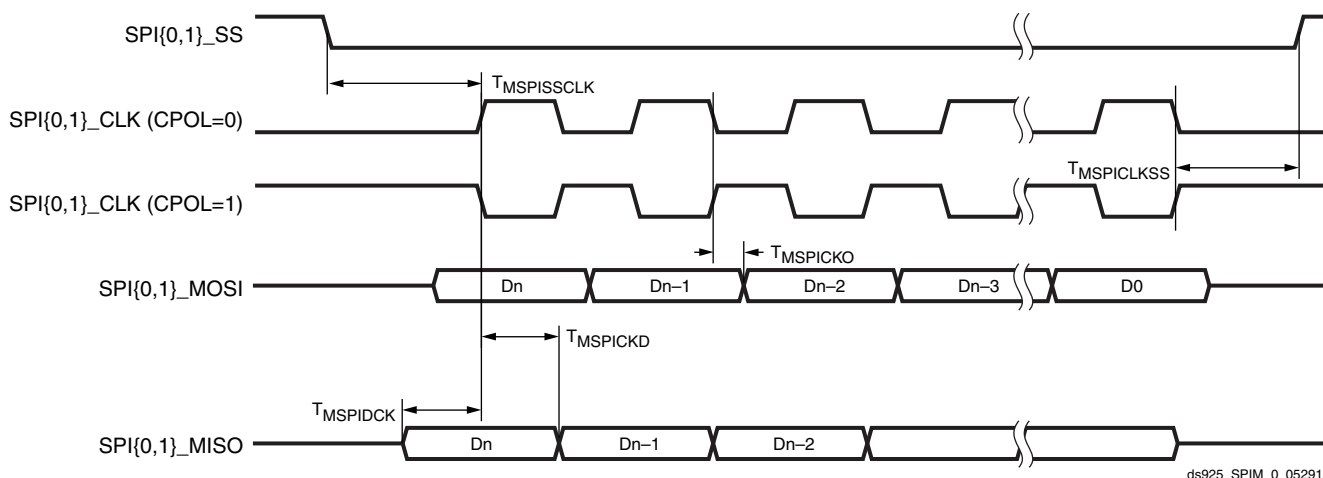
SPI{0,1}_SS

$T_{MSPISSCLK}$

SPI{0,1}_CLK (CPOL=0)

$T_{MSPICLKSS}$

SPI{0,1}_CLK (CPOL=1)

$T_{MSPICKO}$

SPI{0,1}_MOSI

Dn

Dn–1

Dn–2

Dn–3

D0

$T_{MSPICKD}$

$T_{MSPIDCK}$

SPI{0,1}_MISO

Dn

Dn–1

Dn–2

ds925_SPIM_0_05291